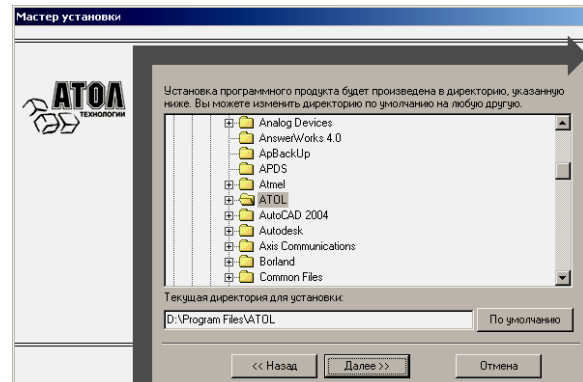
Мастер установки

АТОЛ
ТЕХНОЛОГИИ

Установка программного продукта будет произведена в директорию, указанную ниже. Вы можете изменить директорию по умолчанию на любую другую.

Analog Devices
AnswerWorks 4.0
ApBackUp
APDS
Atmel
ATOL
AutoCAD 2004
Autodesk
Axis Communications
Borland
Common Files

Текущая директория для установки:
D:\Program Files\ATOL
По умолчанию

<< Назад
Далее >>
Отмена